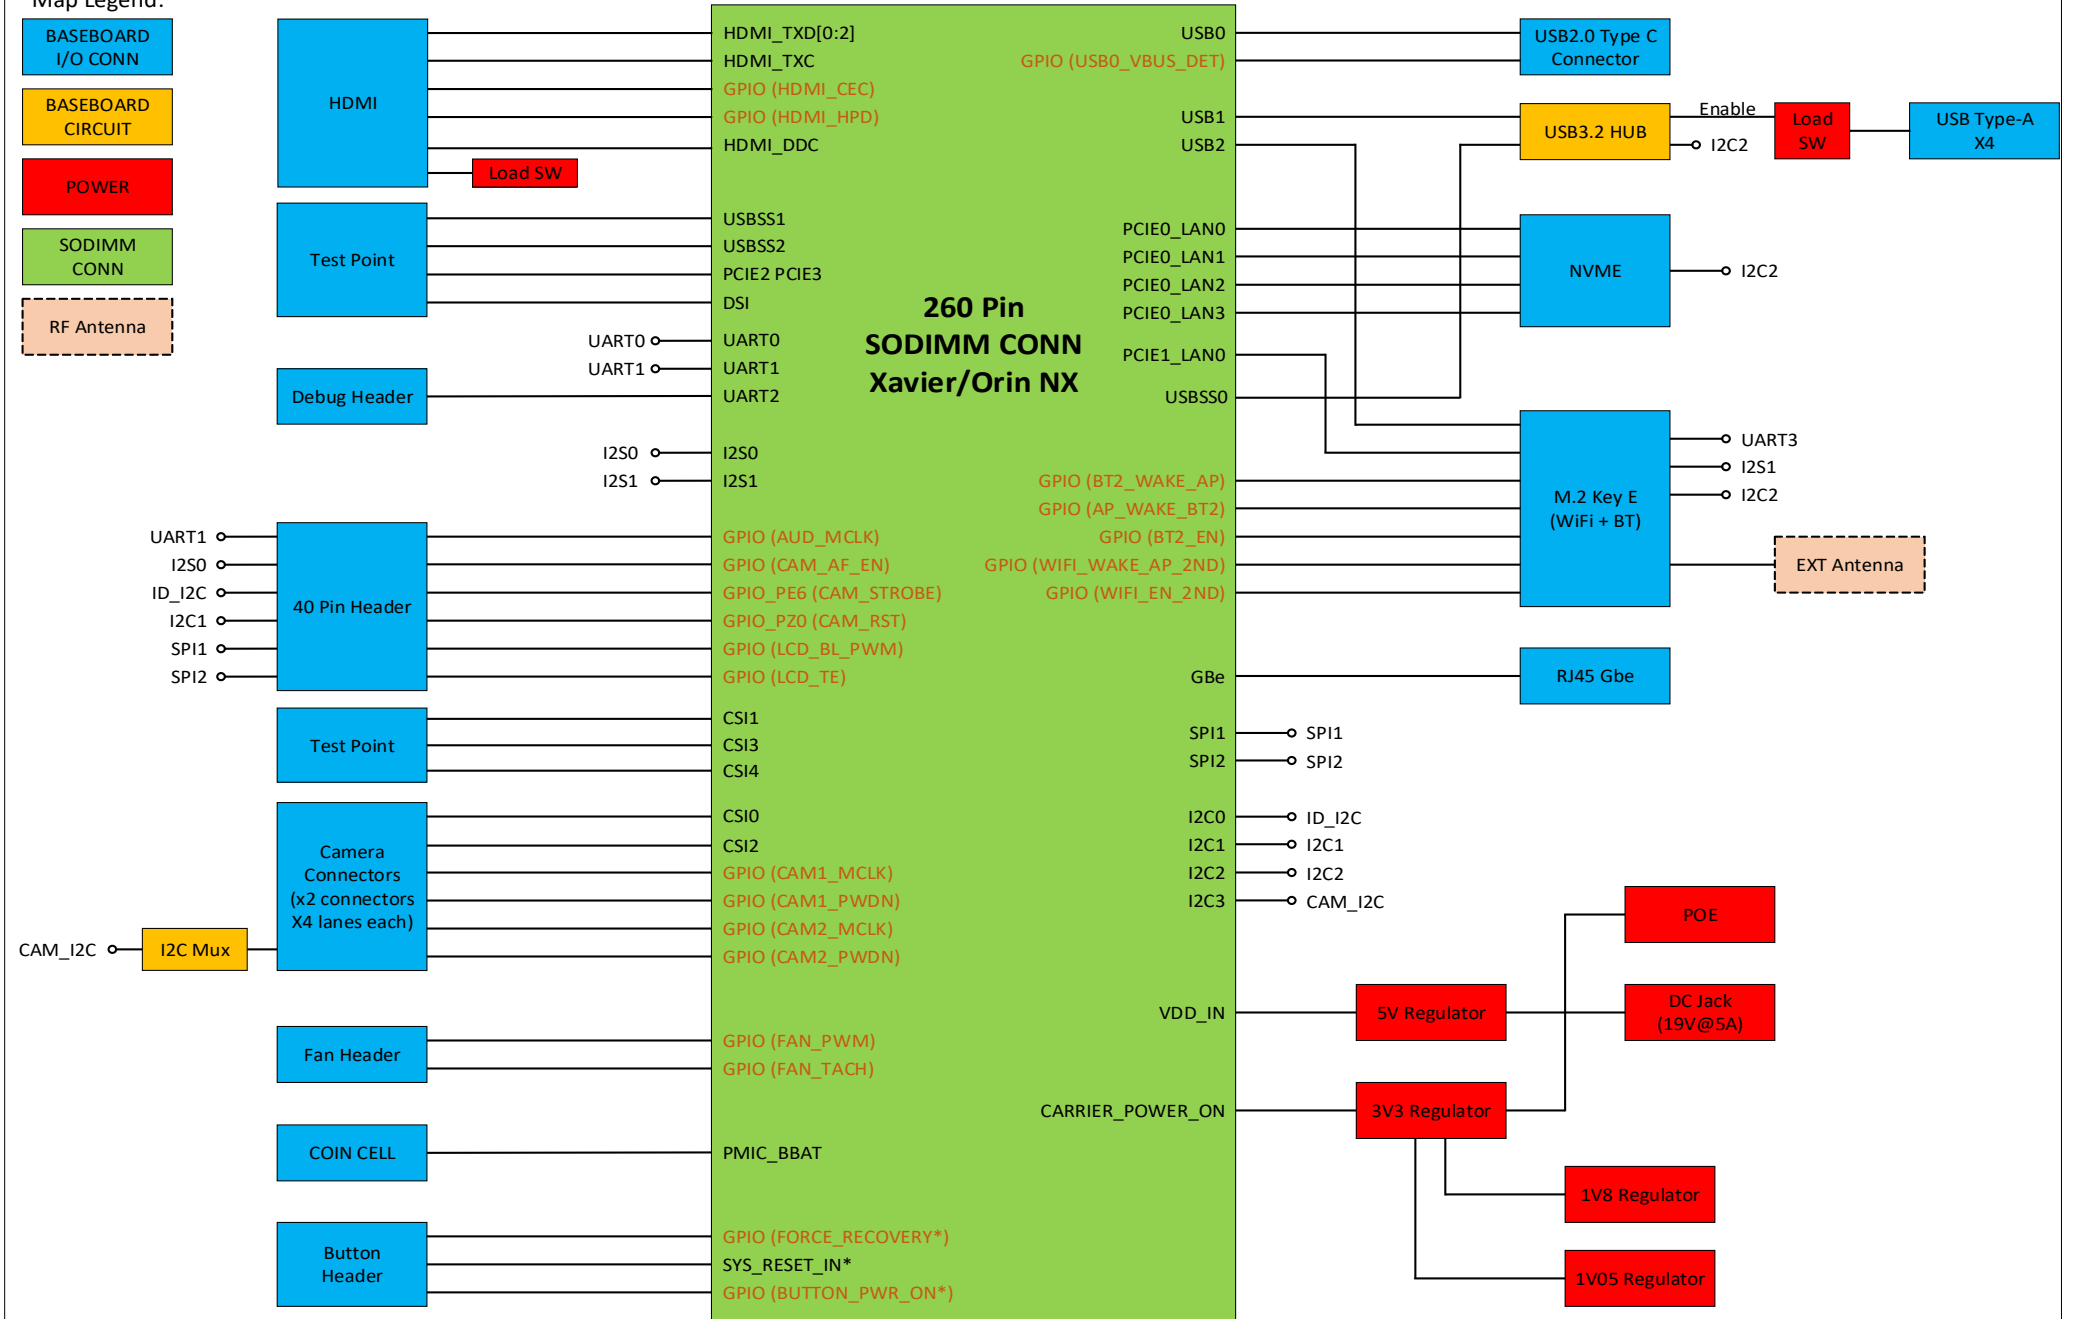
Map Legend:

BASEBOARD I/O CONN
BASEBOARD CIRCUIT
POWER
SODIMM CONN
RF Antenna

HDMI
Load SW
Test Point
Debug Header
40 Pin Header
Test Point
Camera Connectors (x2 connectors X4 lanes each)
I2C Mux
Fan Header
COIN CELL
Button Header

UART0
UART1
I2S0
I2S1
UART1
I2S0
ID_I2C
I2C1
SPI1
SPI2
CAM_I2C

260 Pin
SODIMM CONN
Xavier/Orin NX

HDMI_TXD[0:2]
HDMI_TXC
GPIO (HDMI_CEC)
GPIO (HDMI_HPD)
HDMI_DDC
USBSS1
USBSS2
PCIE2 PCIE3
DSI
UART0
UART1
UART2
I2S0
I2S1
GPIO (AUD_MCLK)
GPIO (CAM_AF_EN)
GPIO_PE6 (CAM_STROBE)
GPIO_PZ0 (CAM_RST)
GPIO (LCD_BL_PWM)
GPIO (LCD_TE)
CSI1
CSI3
CSI4
CSI0
CSI2
GPIO (CAM1_MCLK)
GPIO (CAM1_PWDN)
GPIO (CAM2_MCLK)
GPIO (CAM2_PWDN)
GPIO (FAN_PWM)
GPIO (FAN_TACH)
PMIC_BBAT
GPIO (FORCE_RECOVERY*)
SYS_RESET_IN*
GPIO (BUTTON_PWR_ON*)

USB0
GPIO (USB0_VBUS_DET)
USB1
USB2
PCIE0_LAN0
PCIE0_LAN1
PCIE0_LAN2
PCIE0_LAN3
PCIE1_LAN0
USBSS0
GPIO (BT2_WAKE_AP)
GPIO (AP_WAKE_BT2)
GPIO (BT2_EN)
GPIO (WIFI_WAKE_AP_2ND)
GPIO (WIFI_EN_2ND)
GBe
SPI1
SPI2
I2C0
I2C1
I2C2
I2C3
VDD_IN
CARRIER_POWER_ON

USB2.0 Type C Connector
USB3.2 HUB
Enable
I2C2
Load SW
USB Type-A X4
NVME
I2C2
M.2 Key E (WiFi + BT)
UART3
I2S1
I2C2
EXT Antenna
RJ45 Gbe
SPI1
SPI2
ID_I2C
I2C1
I2C2
CAM_I2C
POE
5V Regulator
DC Jack (19V@5A)
3V3 Regulator
1V8 Regulator
1V05 Regulator